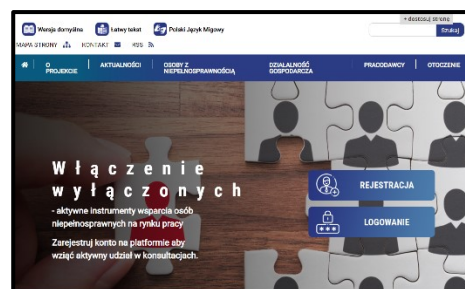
Wersja domyślna Łatwy tekst Polski Język Migowy

+ dostosuj stronę

Szukaj

MAPA STRONY KONTAKT RSS

O PROJEKCIE | AKTUALNOŚCI | OSOBY Z NIEPEŁNOSPRAWNOŚCIĄ | DZIAŁALNOŚĆ GOSPODARCZA | PRACODAWCY | OTOCZENIE

Włączenie wyłączonych

- aktywne instrumenty wsparcia osób niepełnosprawnych na rynku pracy

Zarejestruj konto na platformie aby wziąć aktywny udział w konsultacjach.

REJESTRACJA

LOGOWANIE